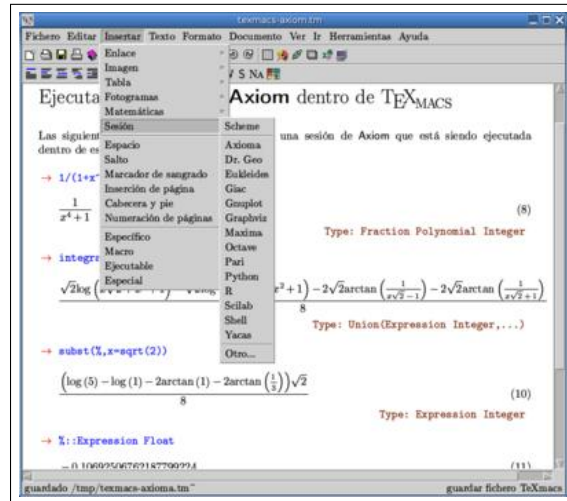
texmacs-axiom.tm

Fichero Editar Insertar Texto Formato Documento Ver Ir Herramientas Ayuda

Enlace
Imagen
Tabla
Fotogramas
Matemáticas
Sesión
Espacio
Salto
Marcador de sangrado
Inserción de página
Cabecera y pie
Numeración de páginas
Específico
Macro
Ejecutable
Especial

Scheme
Axioma
Dr. Geo
Eukleides
Giac
Gnuplot
Graphviz
Maxima
Octave
Pari
Python
R
Scilab
Shell
Yacas
Otro...

V S NA

Ejecuta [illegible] Axiom dentro de $\TeX_{MACS}$

Las siguient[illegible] una sesión de Axiom que está siendo ejecutada dentro de es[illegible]

→ 1/(1+x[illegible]

$\frac{1}{x^4+1}$ (8)

Type: Fraction Polynomial Integer

→ integr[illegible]

$\sqrt{2}\log($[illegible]$^2+1\right) - 2\sqrt{2}\arctan\left(\frac{1}{x\sqrt{2}-1}\right) - 2\sqrt{2}\arctan\left(\frac{1}{x\sqrt{2}+1}\right)$ / 8

Type: Union(Expression Integer,...)

→ subst(%,x=sqrt(2))

$\frac{\left(\log(5) - \log(1) - 2\arctan(1) - 2\arctan\left(\frac{1}{3}\right)\right)\sqrt{2}}{8}$ (10)

Type: Expression Integer

→ %::Expression Float

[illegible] (11)

guardado /tmp/texmacs-axioma.tm" guardar fichero TeXmacs